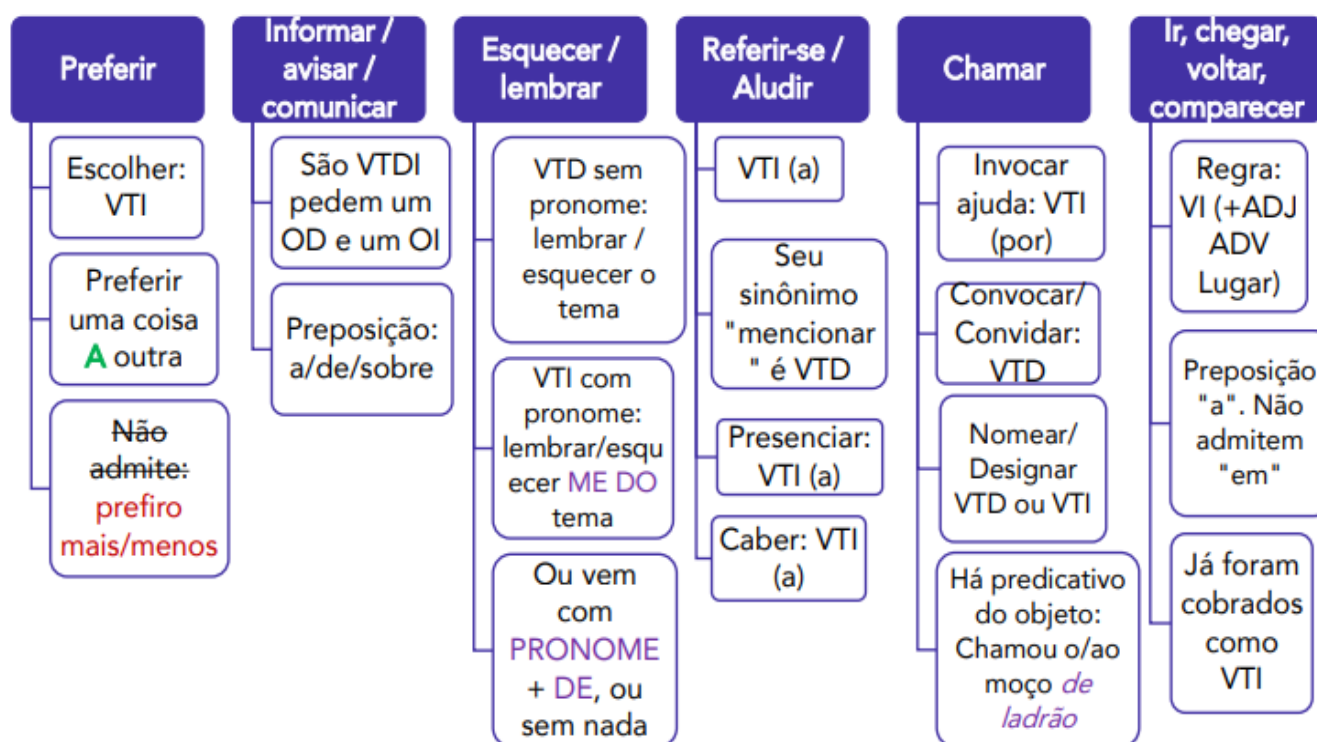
Preferir

Escolher: VTI

Preferir uma coisa A outra

Não admite: prefiro mais/menos

Informar / avisar / comunicar

São VTDI pedem um OD e um OI

Preposição: a/de/sobre

Esquecer / lembrar

VTD sem pronome: lembrar / esquecer o tema

VTI com pronome: lembrar/esquecer ME DO tema

Ou vem com PRONOME + DE, ou sem nada

Referir-se / Aludir

VTI (a)

Seu sinônimo "mencionar" é VTD

Presenciar: VTI (a)

Caber: VTI (a)

Chamar

Invocar ajuda: VTI (por)

Convocar/ Convidar: VTD

Nomear/ Designar VTD ou VTI

Há predicativo do objeto: Chamou o/ao moço de ladrão

Ir, chegar, voltar, comparecer

Regra: VI (+ADJ ADV Lugar)

Preposição "a". Não admitem "em"

Já foram cobrados como VTI